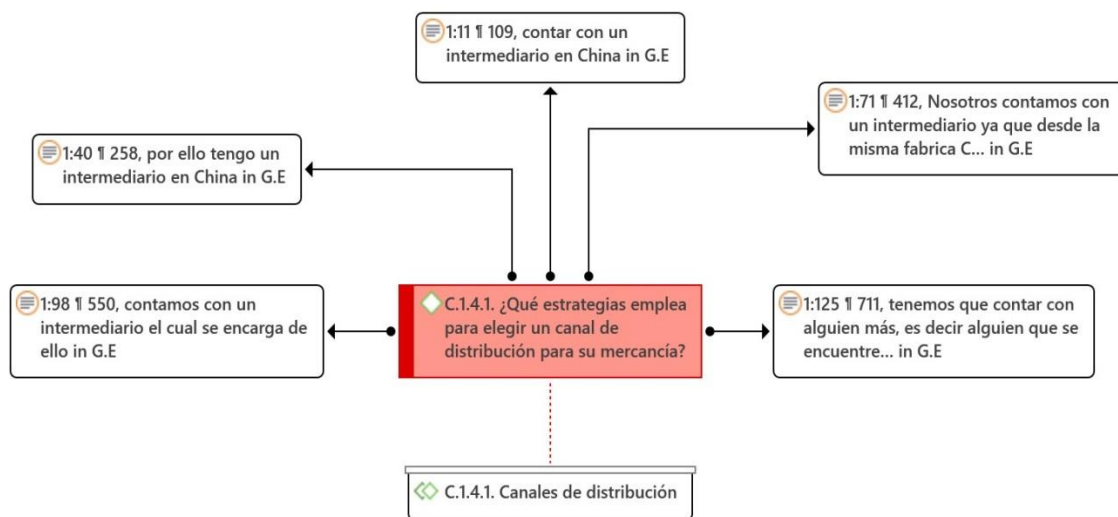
1:11 ¶ 109, contar con un intermediario en China in G.E

1:71 ¶ 412, Nosotros contamos con un intermediario ya que desde la misma fabrica C... in G.E

1:40 ¶ 258, por ello tengo un intermediario en China in G.E

1:98 ¶ 550, contamos con un intermediario el cual se encarga de ello in G.E

C.1.4.1. ¿Qué estrategias emplea para elegir un canal de distribución para su mercancía?

1:125 ¶ 711, tenemos que contar con alguien más, es decir alguien que se encuentre... in G.E

C.1.4.1. Canales de distribución